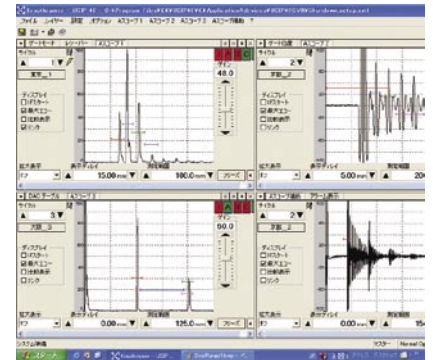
ファイル　レイヤー　設定　オプション　Aスコープ1　Aスコープ2　Aスコープ3　Aスコープ複数　ヘルプ

ゲートモード　レシーバー　Aスコープ1
サイクル
1
ゲイン
48.0
ディスプレイ
ポストカーサー
最大エコー
比較表示
リンク
拡大表示
表示ディレイ
15.00 mm
測定範囲
100.0 mm
フリーズ

ゲート位置　Aスコープ2
サイクル
2
ディスプレイ
ポストカーサー
最大エコー
比較表示
リンク
拡大表示
表示ディレイ
5.00 mm
測定範囲
20

DACテーブル　Aスコープ3
サイクル
3
ゲイン
50.0
ディスプレイ
ポストカーサー
最大エコー
比較表示
リンク
拡大表示
表示ディレイ
0.00 mm
測定範囲
125.0 mm
フリーズ

Aスコープ複数　アラーム表示
サイクル
2
ディスプレイ
ポストカーサー
最大エコー
比較表示
リンク
拡大表示
表示ディレイ
0.00 mm
測定範囲
15

スタート
Normal Op